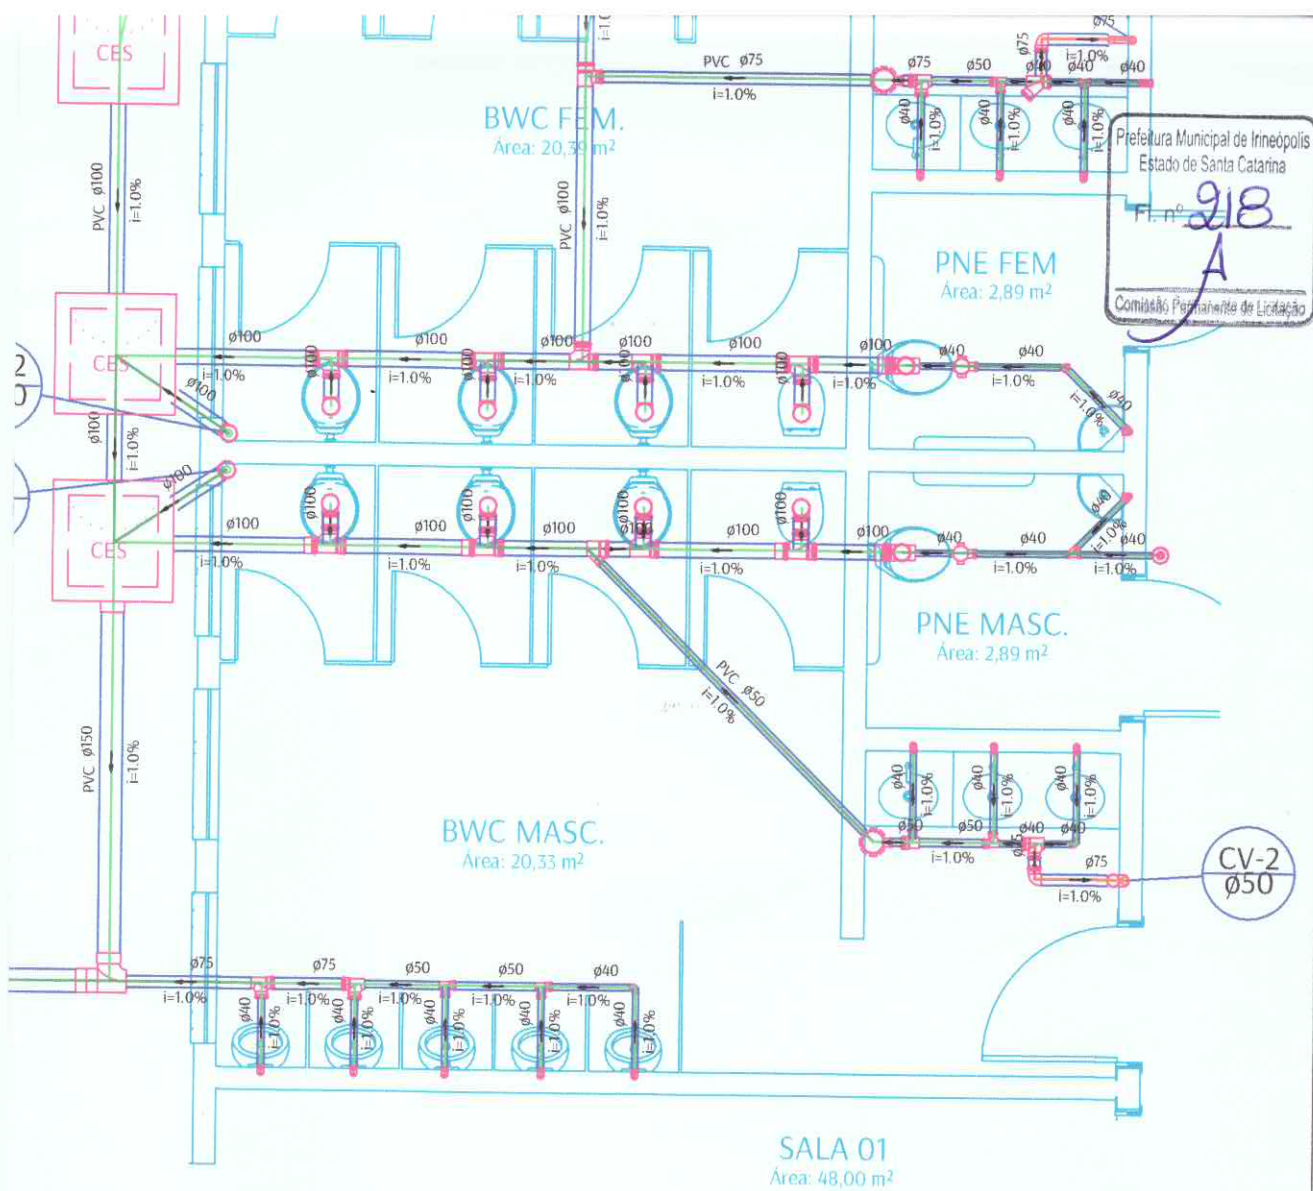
CES

PVC ø100
i=1.0%

CES

CES

PVC ø150
i=1.0%

i=1.0

PVC ø75
i=1.0%

BWC FEM.
Área: 20,39 m²

PVC ø100
i=1.0%

ø75 ø50 ø40 ø40 ø40 ø75 ø75
i=1.0%
ø40 i=1.0% ø40 i=1.0% ø40 i=1.0%

Prefeitura Municipal de Irineópolis
Estado de Santa Catarina
Fl. nº 218
A
Comissão Permanente de Licitação

PNE FEM
Área: 2,89 m²

ø100 ø100 ø100 ø100 ø100 ø100 ø40 ø40 ø40
i=1.0% i=1.0% i=1.0% i=1.0% i=1.0% i=1.0% i=1.0%
ø100 ø100 ø100 ø100 ø100
ø100 ø100 ø100 ø100 ø100 ø100 ø40 ø40 ø40 ø40
i=1.0% i=1.0% i=1.0% i=1.0% i=1.0% i=1.0% i=1.0%
ø100 ø100 ø100 ø100

PNE MASC.
Área: 2,89 m²

PVC ø50
i=1.0%

BWC MASC.
Área: 20,33 m²

ø40 i=1.0% ø40 i=1.0% ø40 i=1.0%
ø50 ø50 ø40 ø40 ø50
i=1.0%
ø75
i=1.0%

CV-2
ø50

ø75 ø75 ø50 ø50 ø40
i=1.0% i=1.0% i=1.0% i=1.0% i=1.0%
ø40 i=1.0% ø40 i=1.0% ø40 i=1.0% ø40 i=1.0% ø40 i=1.0%

SALA 01
Área: 48,00 m²